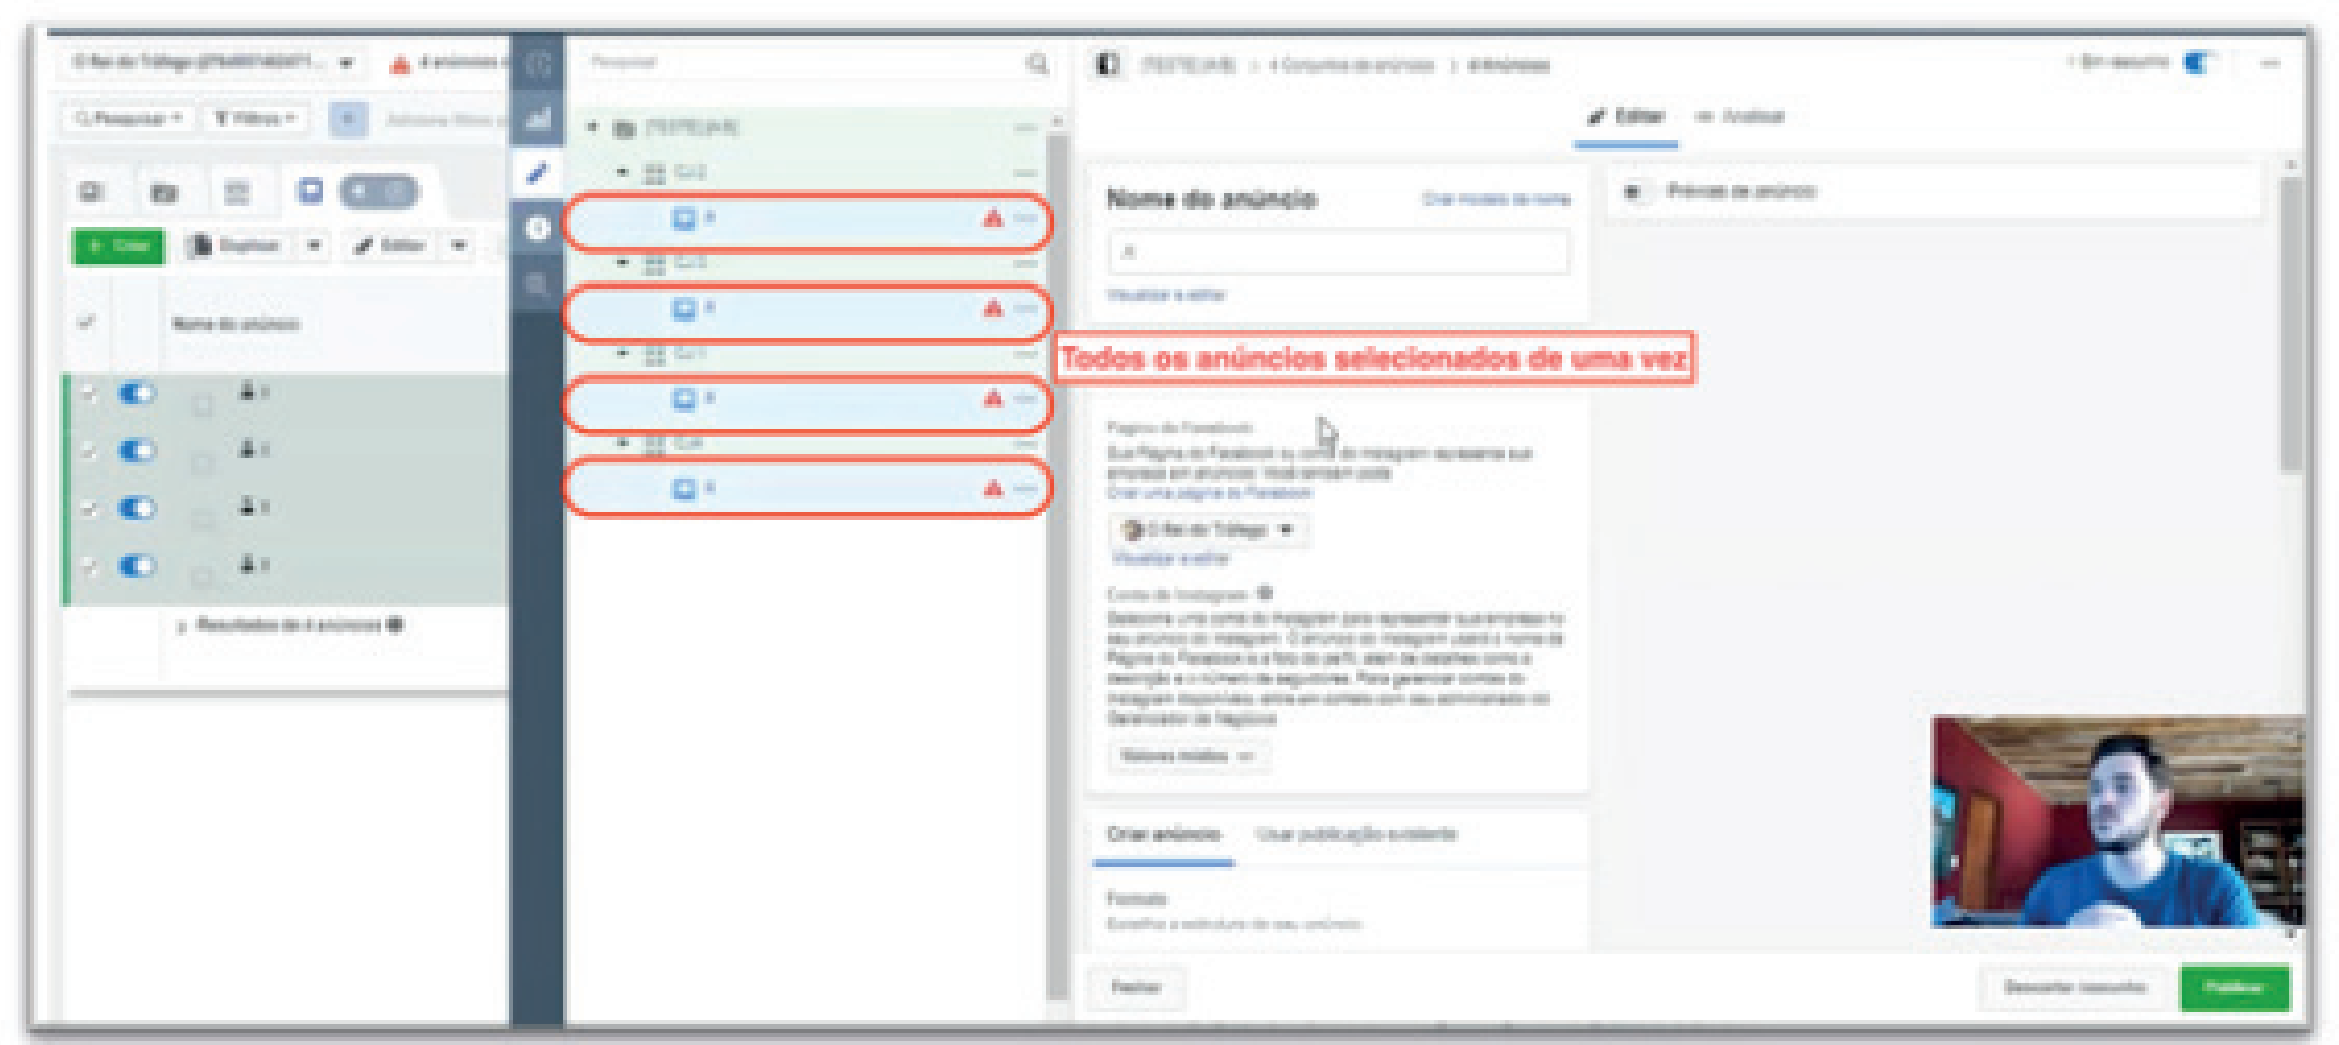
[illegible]

Pesquisar

Editar

Nome do anúncio

Todos os anúncios selecionados de uma vez

Página do Facebook

Conta do Instagram

Criar anúncio

Formato

Fechar

Publicar

Nome do anúncio

Resultados de 4 anúncios